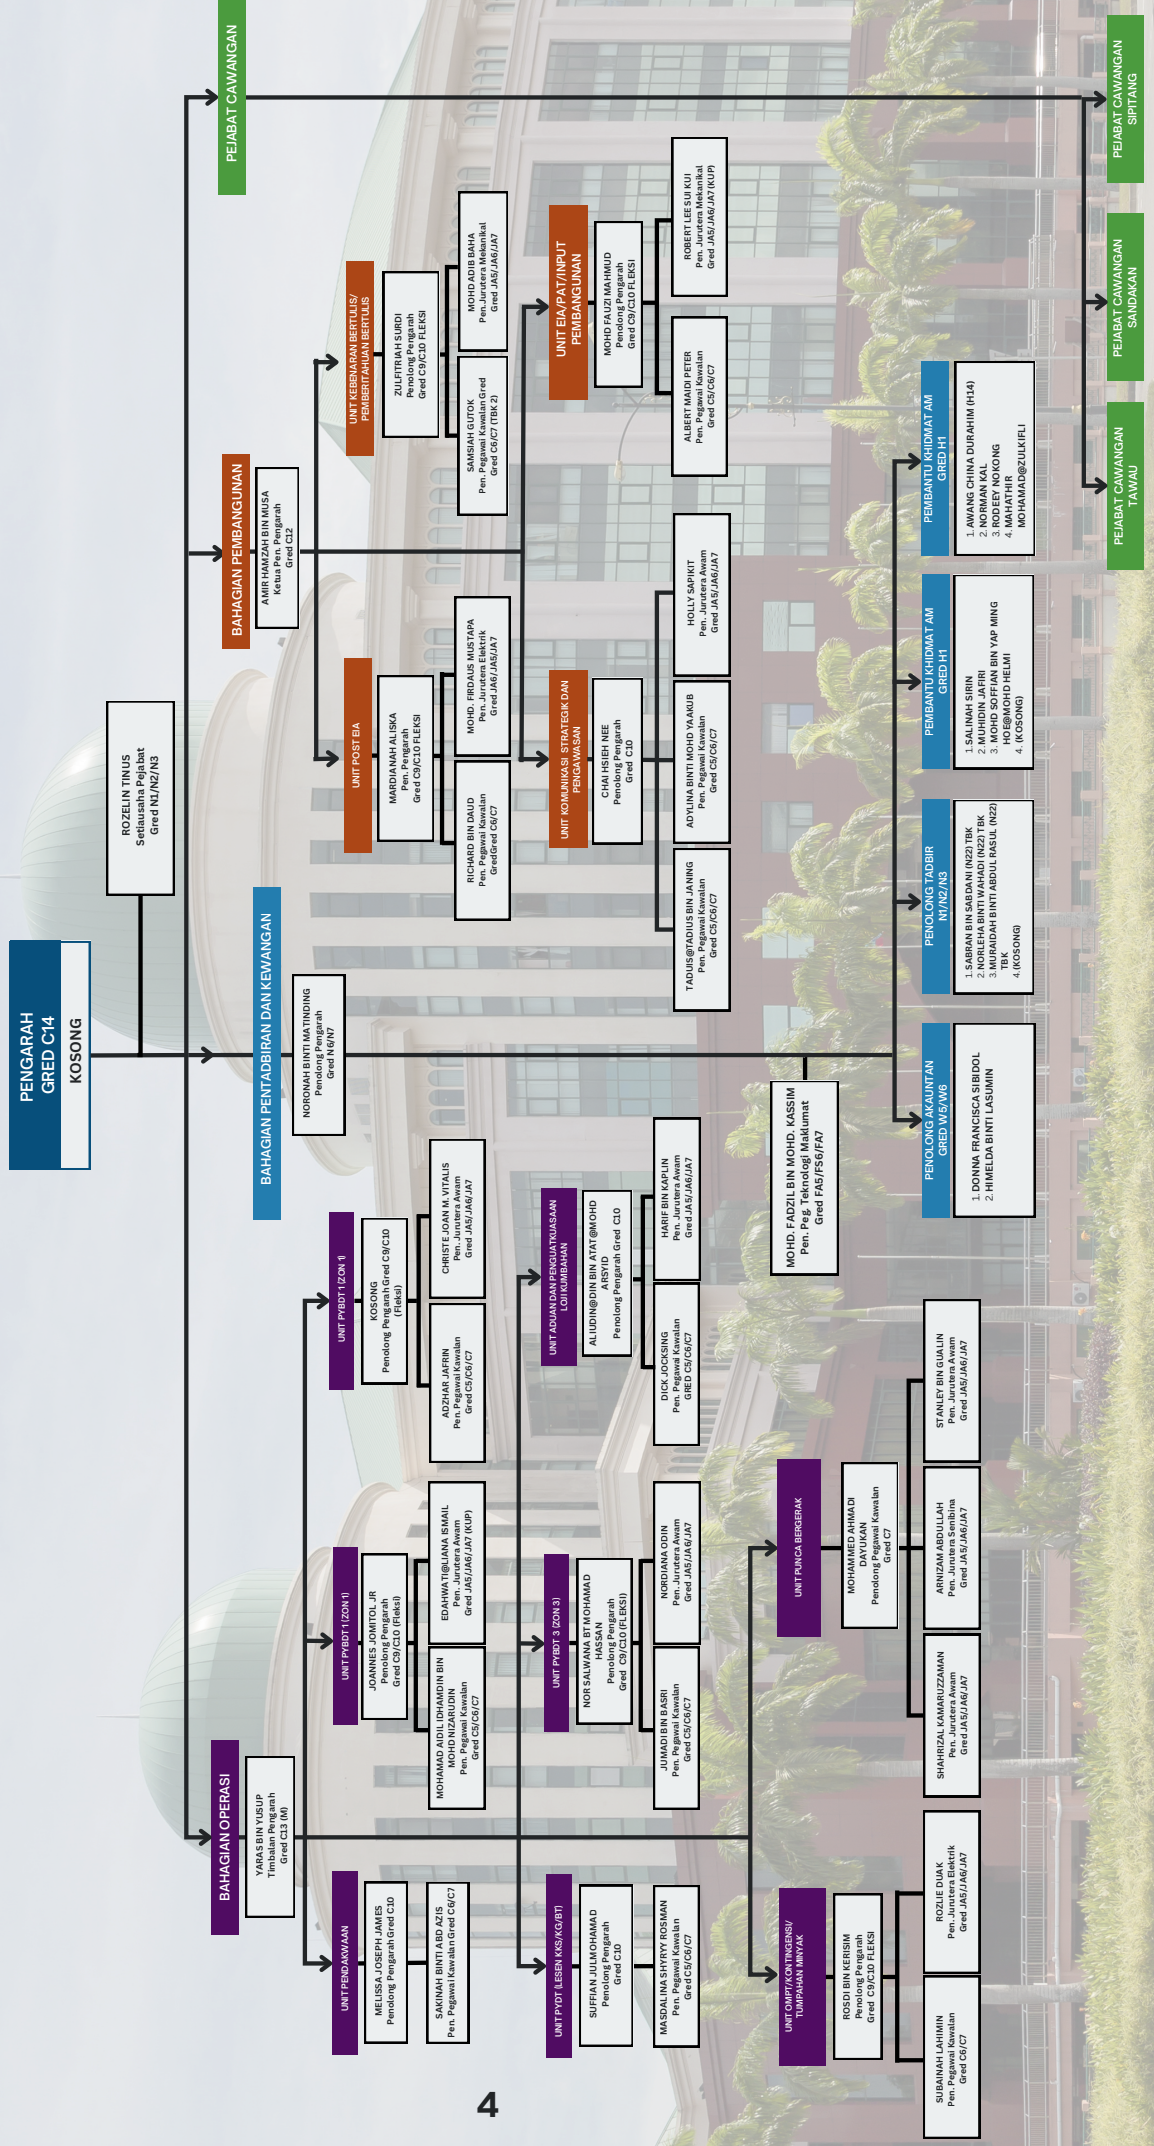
PENGARAH
GRED C14
KOSONG

ROZELIN TINUS
Setiausaha Pejabat
Gred N1/N2/N3

PEJABAT CAWANGAN

BAHAGIAN PEMBANGUNAN
AMIR HAMZAH BIN MUSA
Ketua Pen. Pengarah
Gred C12

BAHAGIAN PENTADBIRAN DAN KEWANGAN
NORONAH BINTI MATINDING
Penolong Pengarah
Gred N6/N7

BAHAGIAN OPERASI
YARAS BIN YUSUP
Timbalan Pengarah
Gred C13 (M)

UNIT KEBENARAN BERTULIS/ PEMBERITAHUAN BERTULIS
ZULFITRIAH SURDI
Penolong Pengarah
Gred C9/C10 FLEKSI
MOHD ADIB BAHA
Pen. Jurutera Mekanikal
Gred JA5/JA6/JA7
SAMSIAH GUTOK
Pen. Pegawai Kawalan Gred C6/C7 (TBK 2)

UNIT EIA/PAT/INPUT PEMBANGUNAN
MOHD FAUZI MAHMUD
Penolong Pengarah
Gred C9/C10 FLEKSI
ROBERT LEE SIU KUI
Pen. Jurutera Mekanikal
Gred JA5/JA6/JA7 (KUP)
ALBERT MAIDI PETER
Pen. Pegawai Kawalan
Gred C5/C6/C7

UNIT POST EIA
MARDIANAH ALISKA
Pen. Pengarah
Gred C9/C10 FLEKSI
MOHD. FIRDAUS MUSTAPA
Pen. Jurutera Elektrik
Gred JA6/JA5/JA7
RICHARD BIN DAUD
Pen. Pegawai Kawalan
GredGred C6/C7

UNIT KOMUNIKASI STRATEGIK DAN PENGAWASAN
CHAI HSIEH NEE
Penolong Pengarah
Gred C10
HOLLY SAPIKIT
Pen. Jurutera Awam
Gred JA5/JA6/JA7
ADYLINA BINTI MOHD YA'AKUB
Pen. Pegawai Kawalan
Gred C5/C6/C7
TADUS@TADIUS BIN JANING
Pen. Pegawai Kawalan
Gred C5/C6/C7

PEMBANTU KHIDMAT AM
GRED H1
1. AWANG CHINA DURAHIM (H14)
2. NORMAN KAL
3. RODEEY NOKONG
4. MAHATHIR MOHAMAD@ZULKIFLI

PEMBANTU KHIDMAT AM
GRED H1
1. SALINAH SIRIN
2. MUHIDIN JAFIRI
3. MOHD SOFFIAN BIN YAP MING
HOE@MOHD HELMI
4. (KOSONG)

PENOLONG TADBIR
N1/N2/N3
1. SABRAN BIN SABDANI (N22) TBK
2. NORLEHA BINTI WAHADI (N22) TBK
3. NURAIDAH BINTI ABDUL RASUL (N22) TBK
4. (KOSONG)

PENOLONG AKAUNTAN
GRED W5/W6
1. DONNA FRANCISCA SIBIDOL
2. HIMELDA BINTI LASUMIN

MOHD. FADZIL BIN MOHD. KASSIM
Pen. Peg Teknologi Maklumat
Gred FA5/FS6/FA7

PEJABAT CAWANGAN SIPITANG
PEJABAT CAWANGAN SANDAKAN
PEJABAT CAWANGAN TAWAU

UNIT PYBDT 1 (ZON 1)
KOSONG
Penolong Pengarah Gred C9/C10 (Fleksi)
CHRISTE JOAN M. VITALIS
Pen. Jurutera Awam
Gred JA5/JA6/JA7
ADZHAR JAFRIN
Pen. Pegawai Kawalan
Gred C5/C6/C7

UNIT ADUAN DAN PENGUATKUASAAN LOJI KUMBAHAN
ALIUDIN@DIN BIN ATAT@MOHD ARSYID
Penolong Pengarah Gred C10
HARIF BIN KAPLIN
Pen. Jurutera Awam
Gred JA5/JA6/JA7
DICK JOCKSING
Pen. Pegawai Kawalan
GRED C5/C6/C7

UNIT PYBDT 1 (ZON 1)
JOANNES JOMITOL JR
Penolong Pengarah
Gred C9/C10 (Fleksi)
EDAHWATI@LIANA ISMAIL
Pen. Jurutera Awam
Gred JA5/JA6/JA7 (KUP)
MOHAMAD AIDIL IDHAMDIN BIN MOHD NIZARUDIN
Pen. Pegawai Kawalan
Gred C5/C6/C7

UNIT PYBDT 3 (ZON 3)
NOR SALWANA BT MOHAMAD HASSAN
Penolong Pengarah
Gred C9/C10 (FLEKSI)
NORDIANA ODIN
Pen. Jurutera Awam
Gred JA5/JA6/JA7
JUMADI BIN BASRI
Pen. Pegawai Kawalan
Gred C5/C6/C7

UNIT PUNCA BERGERAK
MOHAMMED AHMADI DAYUKAN
Penolong Pegawai Kawalan
Gred C7
STANLEY BIN GUALIN
Pen. Jurutera Awam
Gred JA5/JA6/JA7
ARNIZAM ABDULLAH
Pen. Jurutera Awam Sanitasi
Gred JA5/JA6/JA7
SHAHRIZAL KAMARUZZAMAN
Pen. Jurutera Awam
Gred JA5/JA6/JA7

UNIT PENDAKWAAN
MELISSA JOSEPH JAMES
Penolong Pengarah Gred C10
SAKINAH BINTI ABD AZIS
Pen. Pegawai Kawalan Gred C6/C7

UNIT PYDT (LESEN KKS/KG/BT)
SUFIAN JULMOHAMAD
Penolong Pengarah
Gred C10
MASDALINA SHYRYY ROSMAN
Pen. Pegawai Kawalan
Gred C5/C6/C7

UNIT OMPT/KONTINGENSI/ TUMPAHAN MINYAK
ROSDI BIN KERISIM
Penolong Pengarah
Gred C9/C10 FLEKSI
ROZLIE DUAK
Pen. Jurutera Elektrik
Gred JA5/JA6/JA7
SUBAINAH LAHIMIN
Pen. Pegawai Kawalan
Gred C6/C7

4